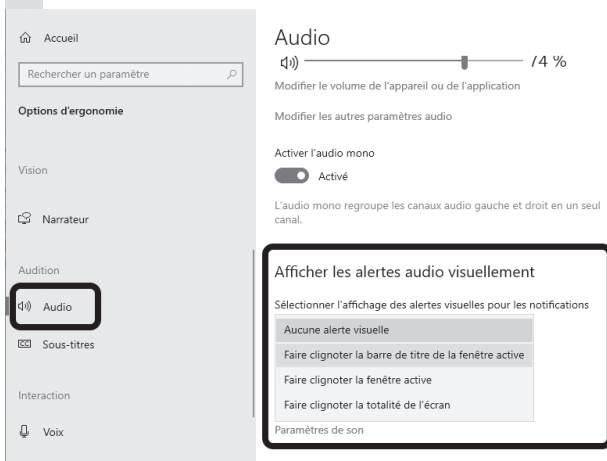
Accueil

Rechercher un paramètre

Options d'ergonomie

Vision

Narrateur

Audition

Audio

Sous-titres

Interaction

Voix

Audio

/4 %

Modifier le volume de l'appareil ou de l'application

Modifier les autres paramètres audio

Activer l'audio mono

Activé

L'audio mono regroupe les canaux audio gauche et droit en un seul canal.

Afficher les alertes audio visuellement

Sélectionner l'affichage des alertes visuelles pour les notifications

Aucune alerte visuelle

Faire clignoter la barre de titre de la fenêtre active

Faire clignoter la fenêtre active

Faire clignoter la totalité de l'écran

Paramètres de son